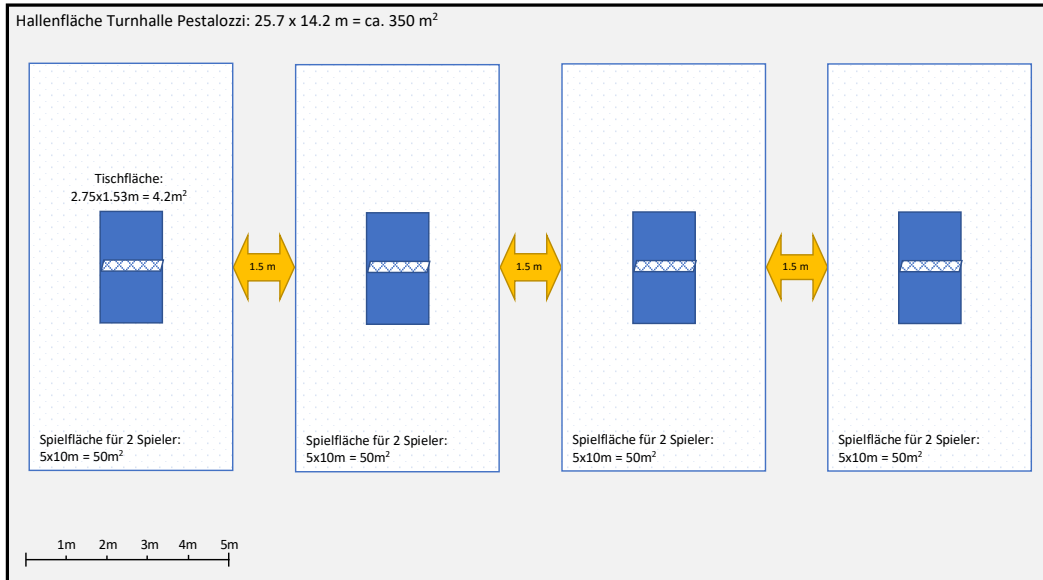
Hallenfläche Turnhalle Pestalozzi: 25.7 x 14.2 m = ca. 350 m$^2$

Tischfläche:
2.75x1.53m = 4.2m$^2$

1.5 m

1.5 m

1.5 m

Spielfläche für 2 Spieler:
5x10m = 50m$^2$

Spielfläche für 2 Spieler:
5x10m = 50m$^2$

Spielfläche für 2 Spieler:
5x10m = 50m$^2$

Spielfläche für 2 Spieler:
5x10m = 50m$^2$

1m 2m 3m 4m 5m